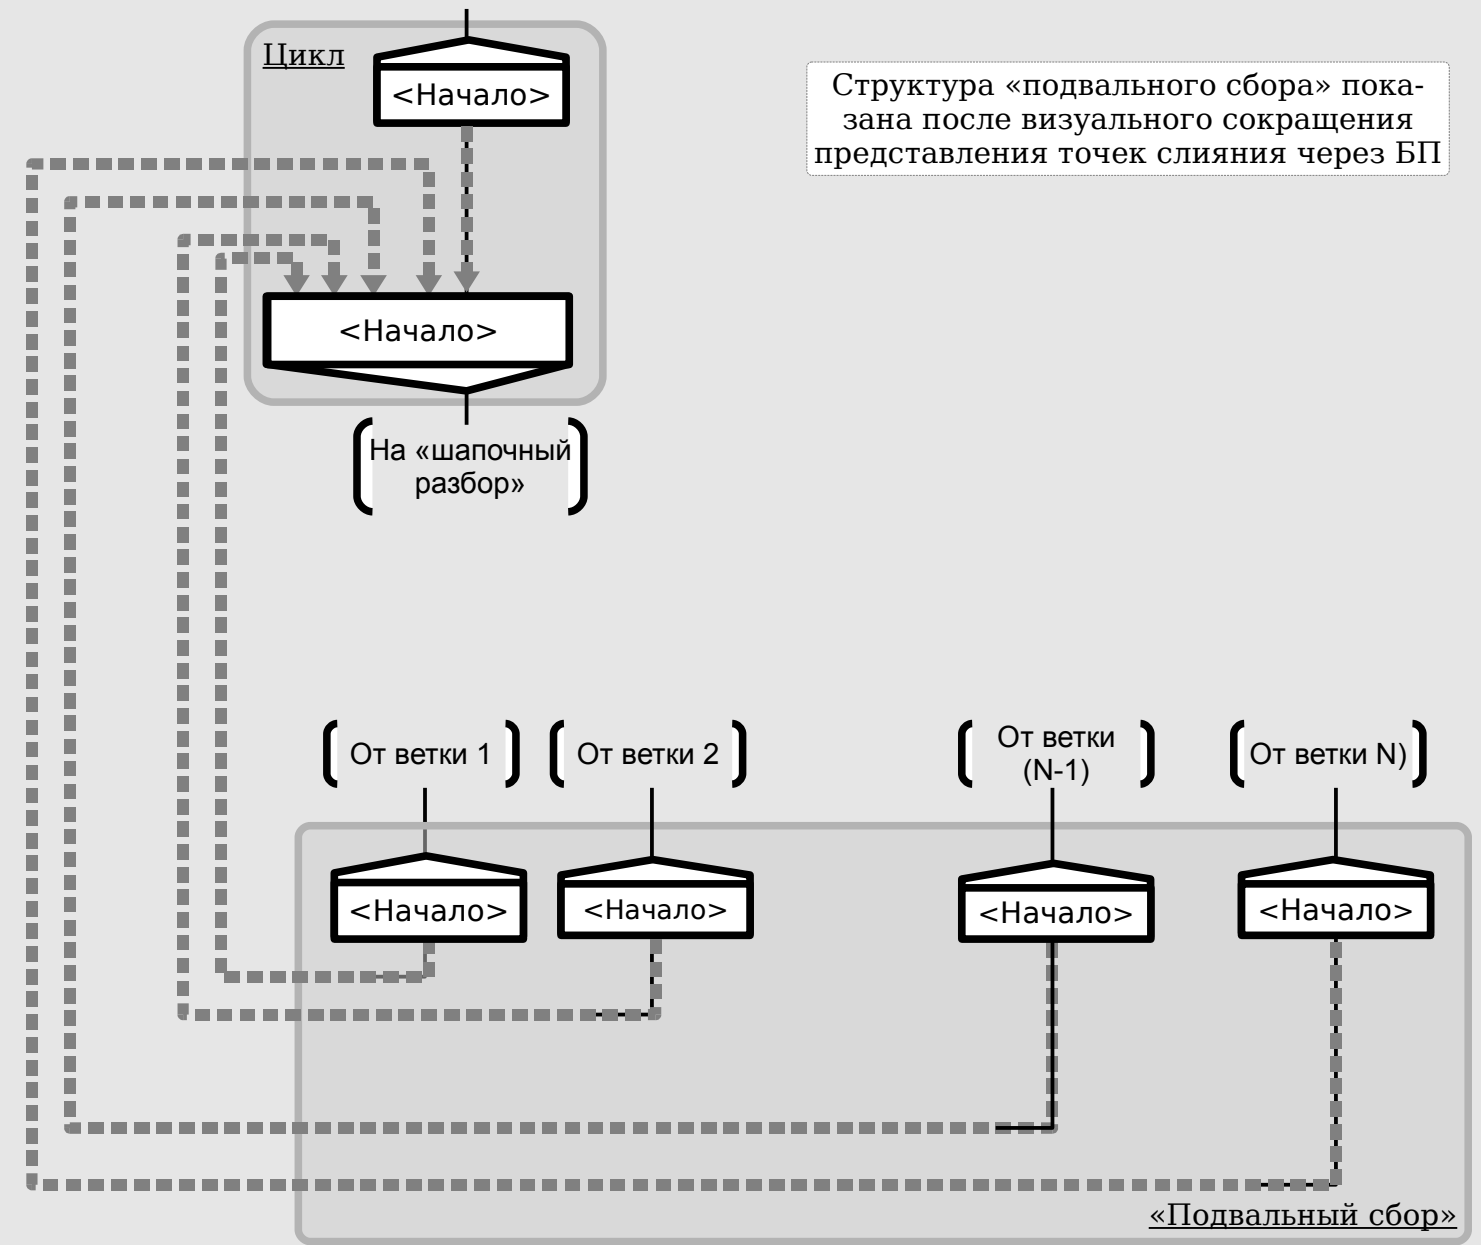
Цикл

<Начало>

Структура «подвального сбора» показана после визуального сокращения представления точек слияния через БП

<Начало>

На «шапочный разбор»

От ветки 1

От ветки 2

От ветки (N-1)

От ветки N)

<Начало>

<Начало>

<Начало>

<Начало>

«Подвальный сбор»